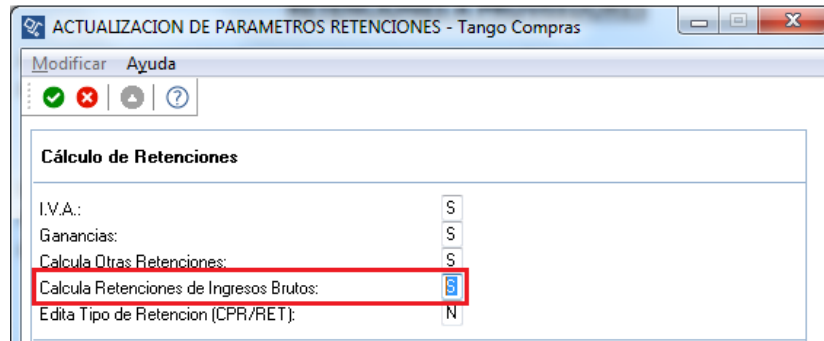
ACTUALIZACION DE PARAMETROS RETENCIONES - Tango Compras

Modificar Ayuda

Cálculo de Retenciones

I.V.A.: S
Ganancias: S
Calcula Otras Retenciones: S
Calcula Retenciones de Ingresos Brutos: S
Edita Tipo de Retencion (CPR/RET): N